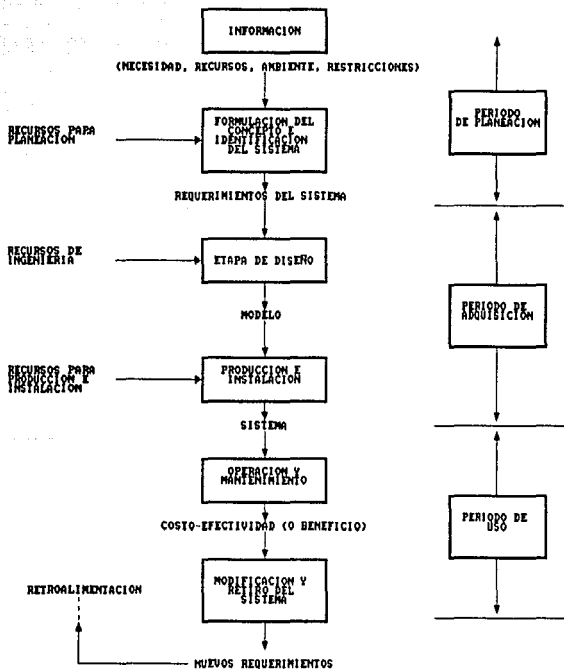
INFORMACION

(NECESIDAD, RECURSOS, AMBIENTE, RESTRICCIONES)

RECURSOS PARA PLANEACION

FORMULACION DEL CONCEPTO E IDENTIFICACION DEL SISTEMA

PERIODO DE PLANEACION

REQUERIMIENTOS DEL SISTEMA

RECURSOS DE INGENIERIA

ETAPA DE DISEÑO

PERIODO DE ADQUISICION

MODELO

RECURSOS PARA PRODUCCION E INSTALACION

PRODUCCION E INSTALACION

SISTEMA

OPERACION Y MANTENIMIENTO

PERIODO DE USO

COSTO-EFECTIVIDAD (O BENEFICIO)

RETROALIMENTACION

MODIFICACION Y RETIRO DEL SISTEMA

NUEVOS REQUERIMIENTOS